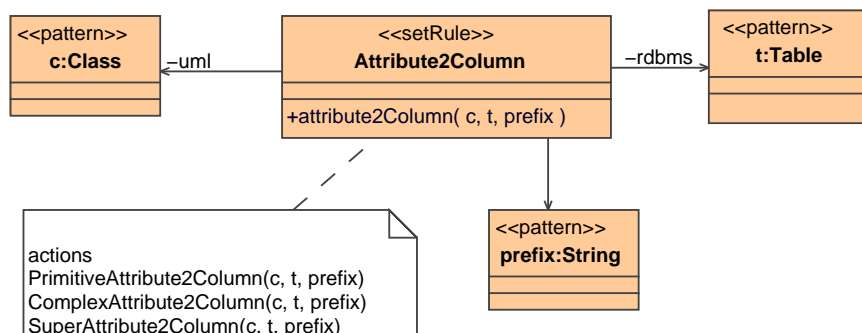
<<pattern>>
c:Class

–uml

<<setRule>>
Attribute2Column

+attribute2Column( c, t, prefix )

–rdbms

<<pattern>>
t:Table

<<pattern>>
prefix:String

actions
PrimitiveAttribute2Column(c, t, prefix)
ComplexAttribute2Column(c, t, prefix)
SuperAttribute2Column(c, t, prefix)